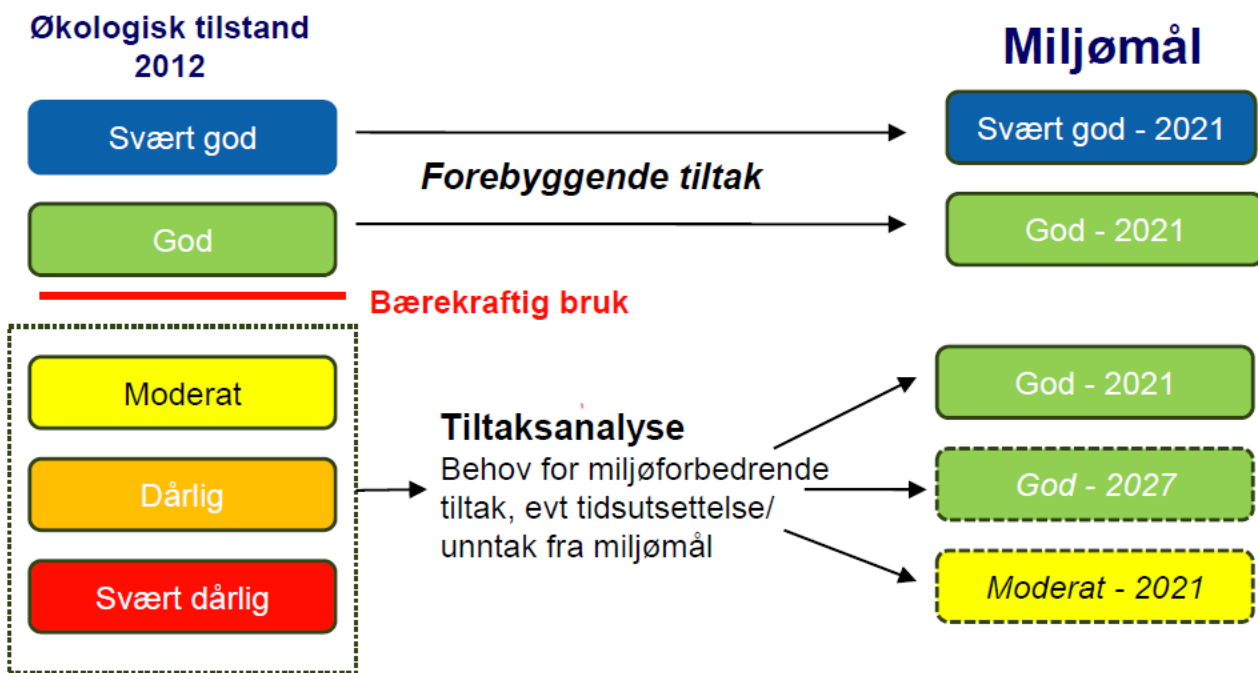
Økologisk tilstand 2012

Miljømål

Svært god

Svært god - 2021

Forebyggende tiltak

God

God - 2021

Bærekraftig bruk

Moderat

Dårlig

Svært dårlig

**Tiltaksanalyse**
Behov for miljøforbedrende tiltak, evt tidsutsettelse/ unntak fra miljømål

God - 2021

*God - 2027*

*Moderat - 2021*